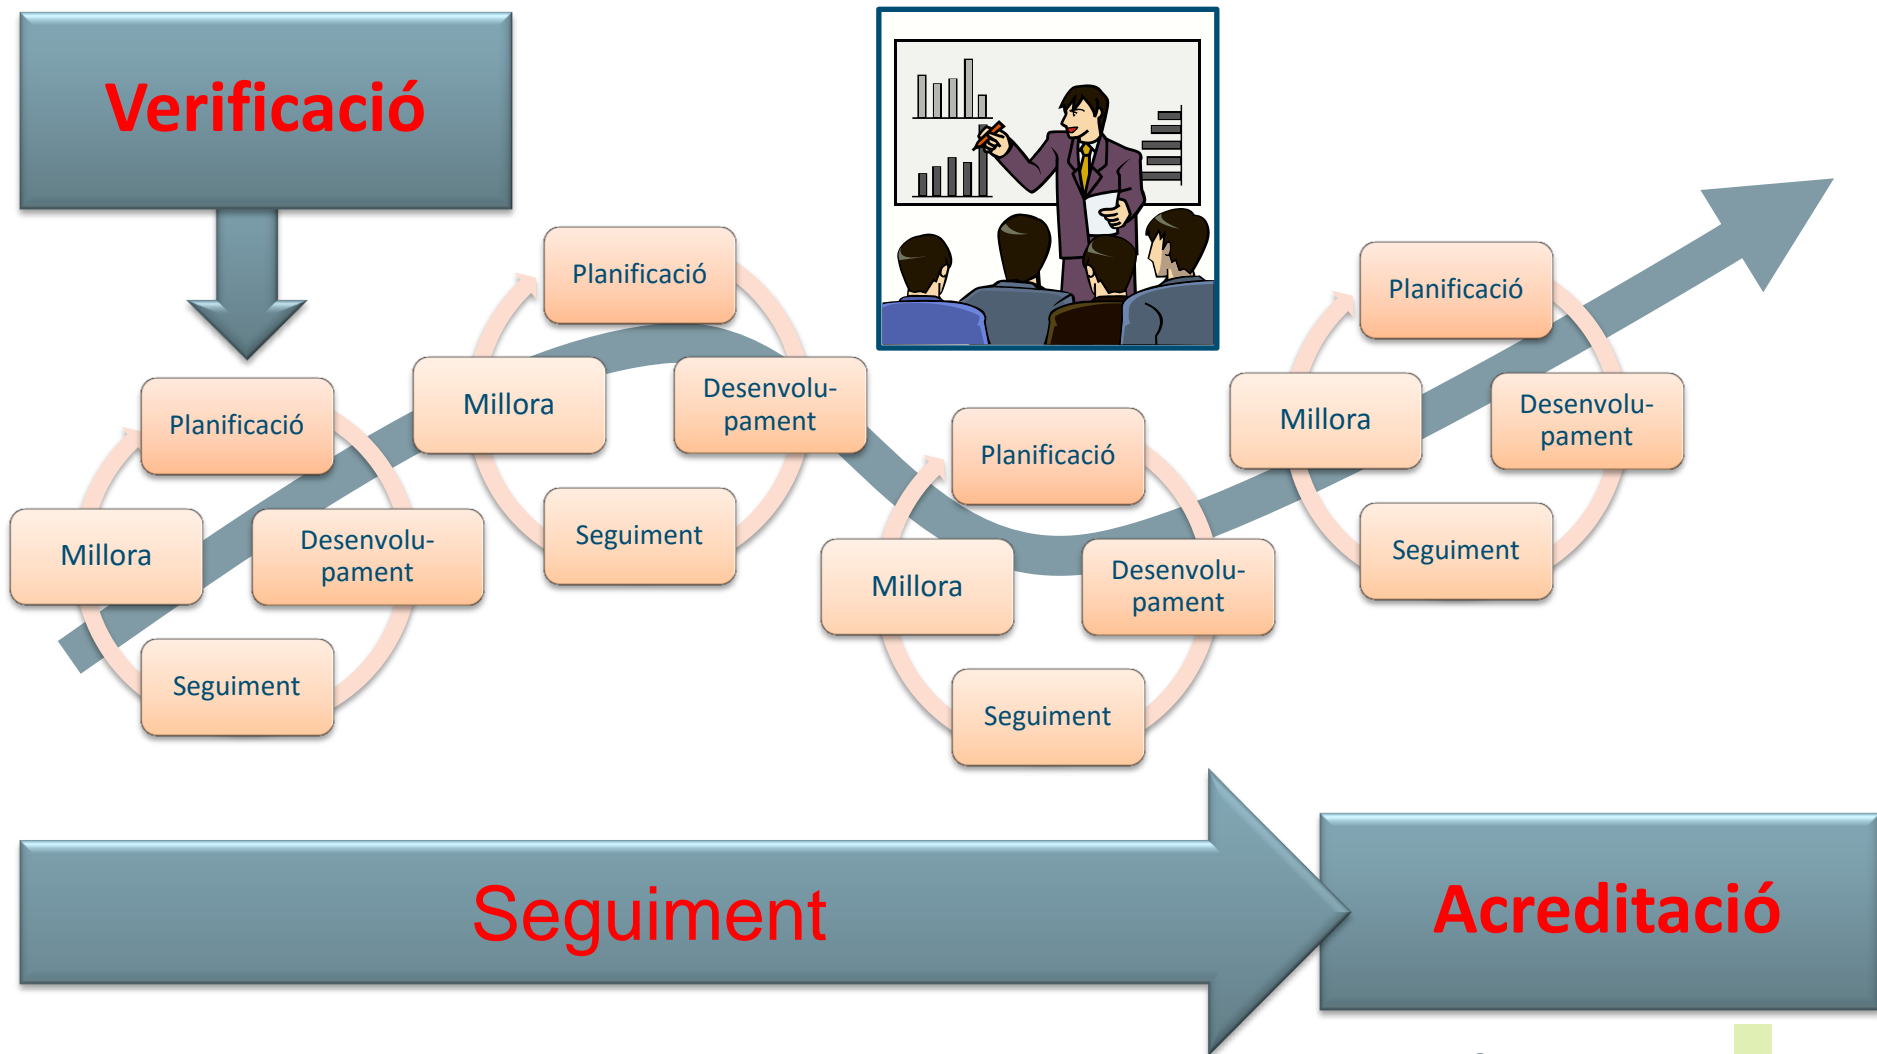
Verificació

Planificació
Millora
Desenvolupament
Seguiment

Planificació
Millora
Desenvolupament
Seguiment

Planificació
Millora
Desenvolupament
Seguiment

Planificació
Millora
Desenvolupament
Seguiment

Seguiment

Acreditació